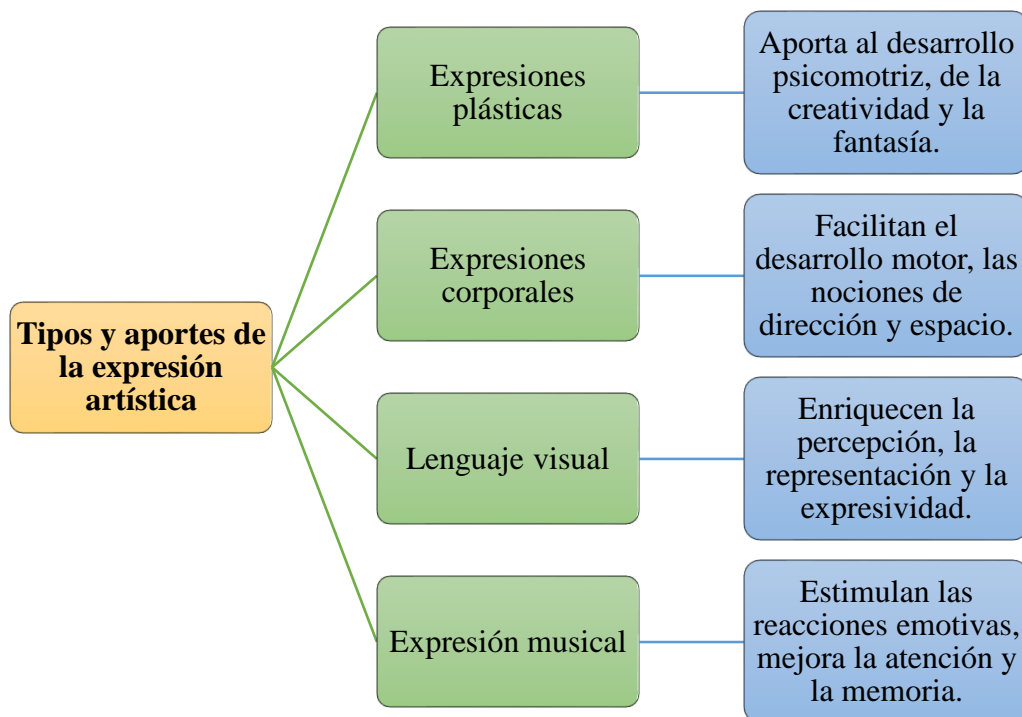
Tipos y aportes de la expresión artística

Expresiones plásticas

Aporta al desarrollo psicomotriz, de la creatividad y la fantasía.

Expresiones corporales

Facilitan el desarrollo motor, las nociones de dirección y espacio.

Lenguaje visual

Enriquecen la percepción, la representación y la expresividad.

Expresión musical

Estimulan las reacciones emotivas, mejora la atención y la memoria.